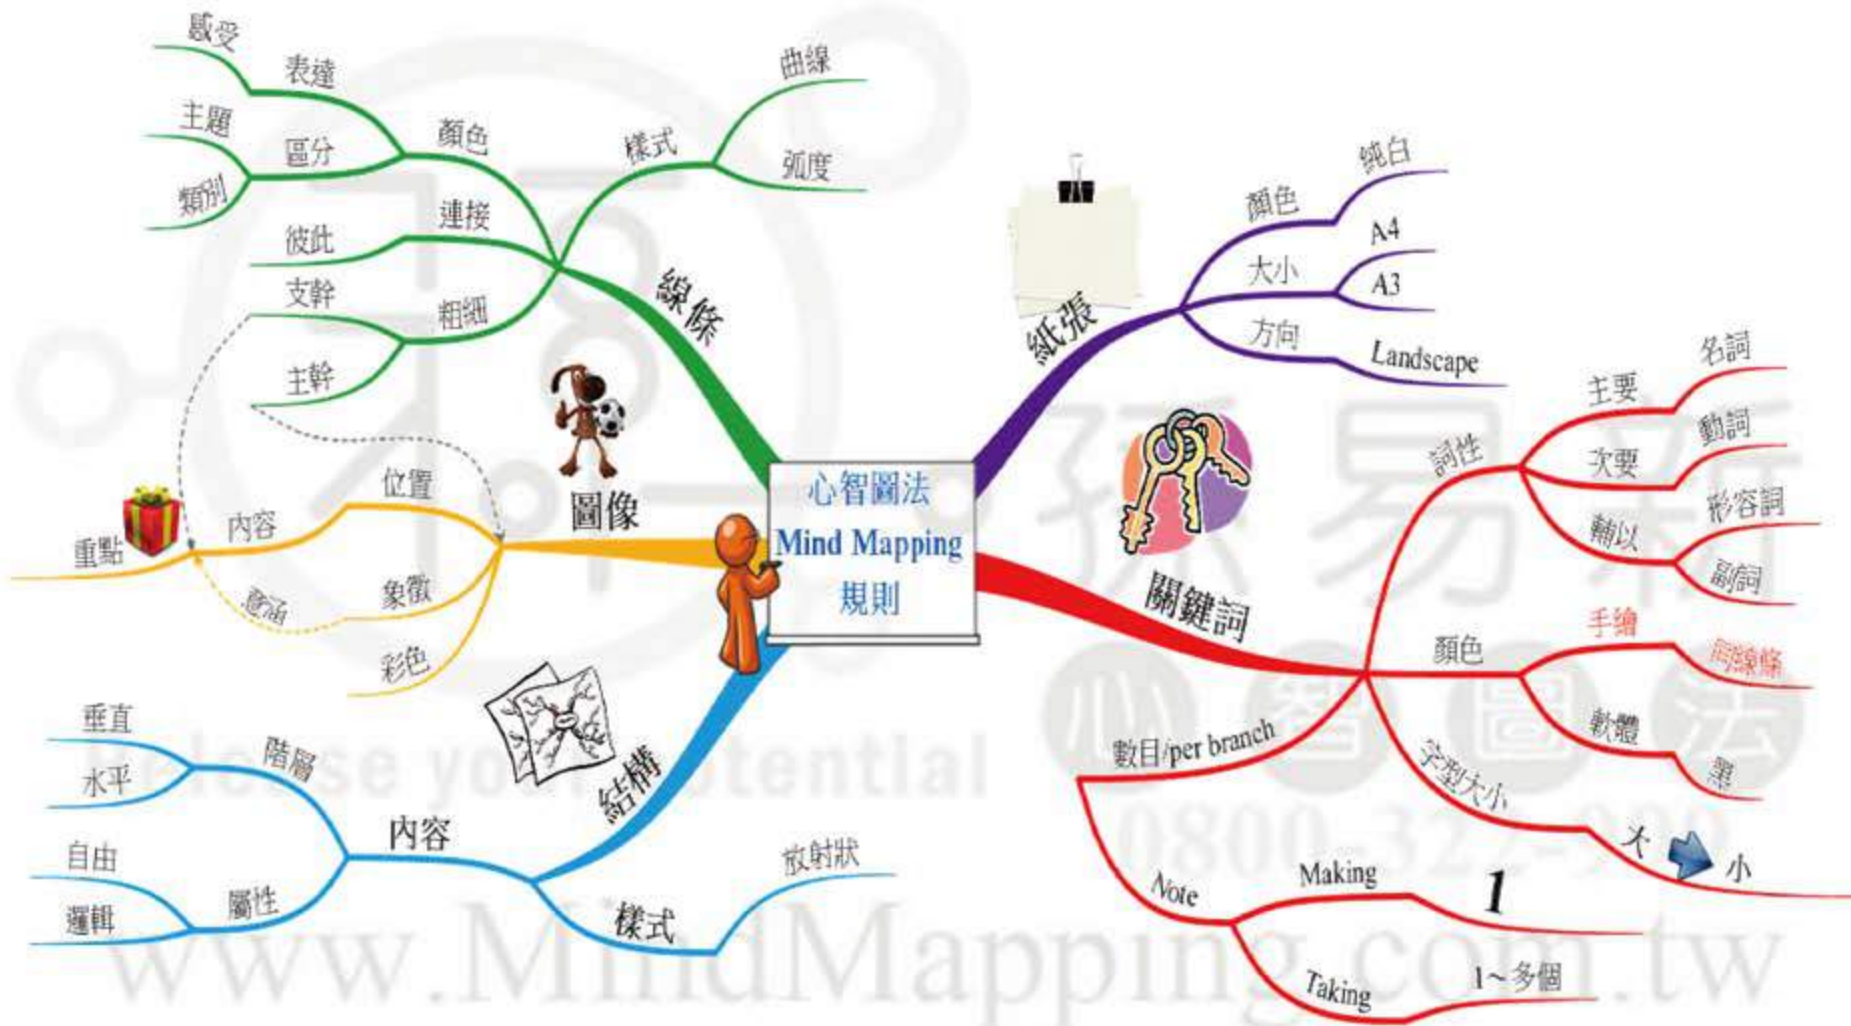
心智圖法
Mind Mapping
規則

線條
顏色
表達
感受
區分
主題
類別
連接
彼此
粗細
支幹
主幹
樣式
曲線
弧度

紙張
顏色
純白
大小
A4
A3
方向
Landscape

關鍵詞
詞性
主要
名詞
次要
動詞
輔以
形容詞
副詞
顏色
手繪
同線條
軟體
黑
字型大小
大
小
數目/per branch
Note
Making
1
Taking
1～多個

圖像
內容
重點
位置
意涵
象徵
彩色

結構
內容
階層
垂直
水平
屬性
自由
邏輯
樣式
放射狀

Release your potential
0800-322-990
www.MindMapping.com.tw
孫易新
心智圖法